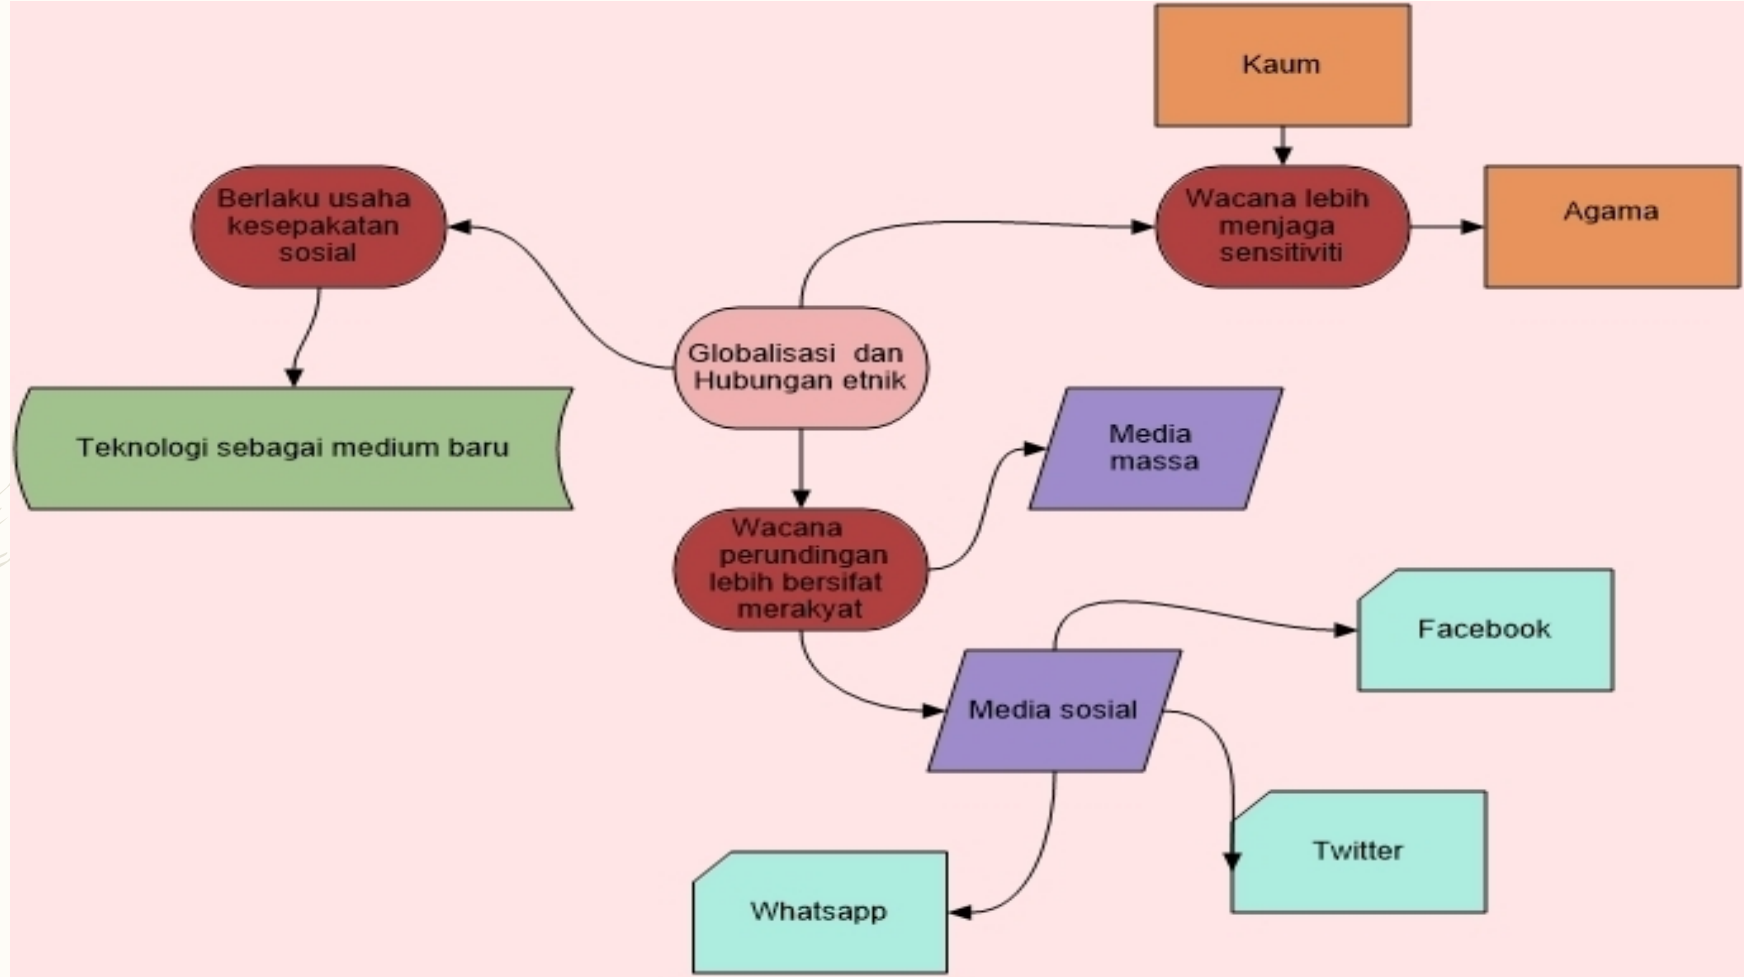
Kaum

Berlaku usaha kesepakatan sosial

Wacana lebih menjaga sensitiviti

Agama

Globalisasi dan Hubungan etnik

Teknologi sebagai medium baru

Media massa

Wacana perundingan lebih bersifat merakyat

Facebook

Media sosial

Twitter

Whatsapp